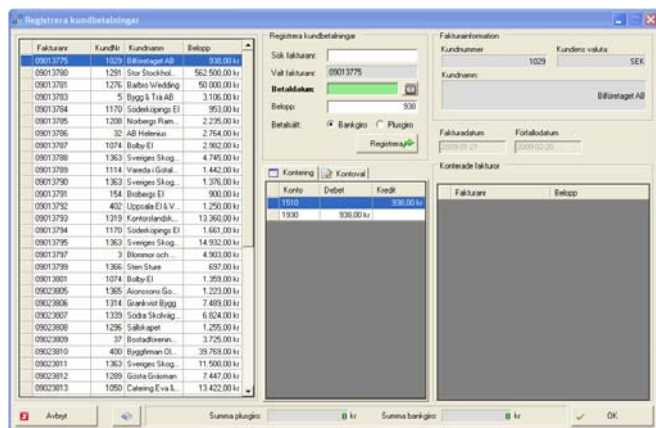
Registrera kundbetalningar

| Fakturanr | KundNr | Kundnamn | Belopp |
|---|---|---|---|
| 09013775 | 1029 | Bilföretaget AB | 938,00 kr |
| 09013780 | 1291 | Stor Stockhol... | 562.500,00 kr |
| 09013781 | 1276 | Barbro Wedding | 50.000,00 kr |
| 09013783 | 5 | Bygg & Trä AB | 3.106,00 kr |
| 09013784 | 1170 | Söderköpings El | 953,00 kr |
| 09013785 | 1208 | Norbergs Ram... | 2.235,00 kr |
| 09013786 | 32 | AB Helenius | 2.764,00 kr |
| 09013787 | 1074 | Bolby El | 2.982,00 kr |
| 09013788 | 1363 | Sveriges Skog... | 4.745,00 kr |
| 09013789 | 1114 | Vareda i Götal... | 1.442,00 kr |
| 09013790 | 1363 | Sveriges Skog... | 1.376,00 kr |
| 09013791 | 154 | Bolbergs El | 900,00 kr |
| 09013792 | 402 | Uppsala El & V... | 1.250,00 kr |
| 09013793 | 1319 | Kontorslandsk... | 13.360,00 kr |
| 09013794 | 1170 | Söderköpings El | 1.661,00 kr |
| 09013795 | 1363 | Sveriges Skog... | 14.932,00 kr |
| 09013797 | 3 | Blommor och ... | 4.903,00 kr |
| 09013799 | 1366 | Sten Sture | 697,00 kr |
| 09013801 | 1074 | Bolby El | 1.359,00 kr |
| 09023805 | 1365 | Aronssons Go... | 1.223,00 kr |
| 09023806 | 1314 | Grankvist Bygg | 7.489,00 kr |
| 09023807 | 1339 | Södra Skolvåg... | 6.824,00 kr |
| 09023808 | 1296 | Sällskapet | 1.255,00 kr |
| 09023809 | 37 | Bostadförenin... | 3.725,00 kr |
| 09023810 | 400 | Byggfirman Ol... | 39.769,00 kr |
| 09023811 | 1363 | Sveriges Skog... | 11.500,00 kr |
| 09023812 | 1289 | Gösta Grissman | 7.447,00 kr |
| 09023813 | 1050 | Catering Eva &... | 13.422,00 kr |

Registrera kundbetalningar
Sök fakturanr:
Valt fakturanr: 09013775
Betaldatum:
Belopp: 938
Betalsätt: Bankgiro Plusgiro
Registrera

Kontering Kontoval

| Konto | Debet | Kredit |
|---|---|---|
| 1510 | | 938,00 kr |
| 1930 | 938,00 kr | |

Fakturainformation
Kundnummer 1029
Kundens valuta SEK
Kundnamn:
Bilföretaget AB
Fakturadatum 2009-01-21
Förfallodatum 2009-02-20

Konterade fakturor
| Fakturanr | Belopp |
|---|---|

Avbryt
Summa plusgiro: 0 kr
Summa bankgiro: 0 kr
OK